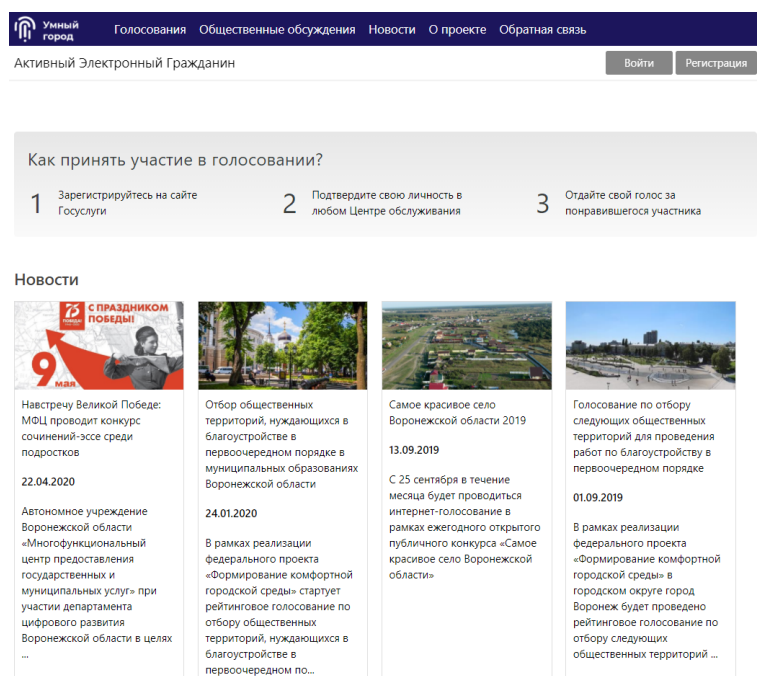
Умный город Голосования Общественные обсуждения Новости О проекте Обратная связь

Активный Электронный Гражданин

Войти Регистрация

Как принять участие в голосовании?

1 Зарегистрируйтесь на сайте Госуслуги

2 Подтвердите свою личность в любом Центре обслуживания

3 Отдайте свой голос за понравившегося участника

Новости

75 С ПРАЗДНИКОМ ПОБЕДЫ! 9 мая

Навстречу Великой Победе: МФЦ проводит конкурс сочинений-эссе среди подростков

22.04.2020

Автономное учреждение Воронежской области «Многофункциональный центр предоставления государственных и муниципальных услуг» при участии департамента цифрового развития Воронежской области в целях ...

Отбор общественных территорий, нуждающихся в благоустройстве в первоочередном порядке в муниципальных образованиях Воронежской области

24.01.2020

В рамках реализации федерального проекта «Формирование комфортной городской среды» стартует рейтинговое голосование по отбору общественных территорий, нуждающихся в благоустройстве в первоочередном по...

Самое красивое село Воронежской области 2019

13.09.2019

С 25 сентября в течение месяца будет проводиться интернет-голосование в рамках ежегодного открытого публичного конкурса «Самое красивое село Воронежской области»

Голосование по отбору следующих общественных территорий для проведения работ по благоустройству в первоочередном порядке

01.09.2019

В рамках реализации федерального проекта «Формирование комфортной городской среды» в городском округе город Воронеж будет проведено рейтинговое голосование по отбору следующих общественных территорий ...